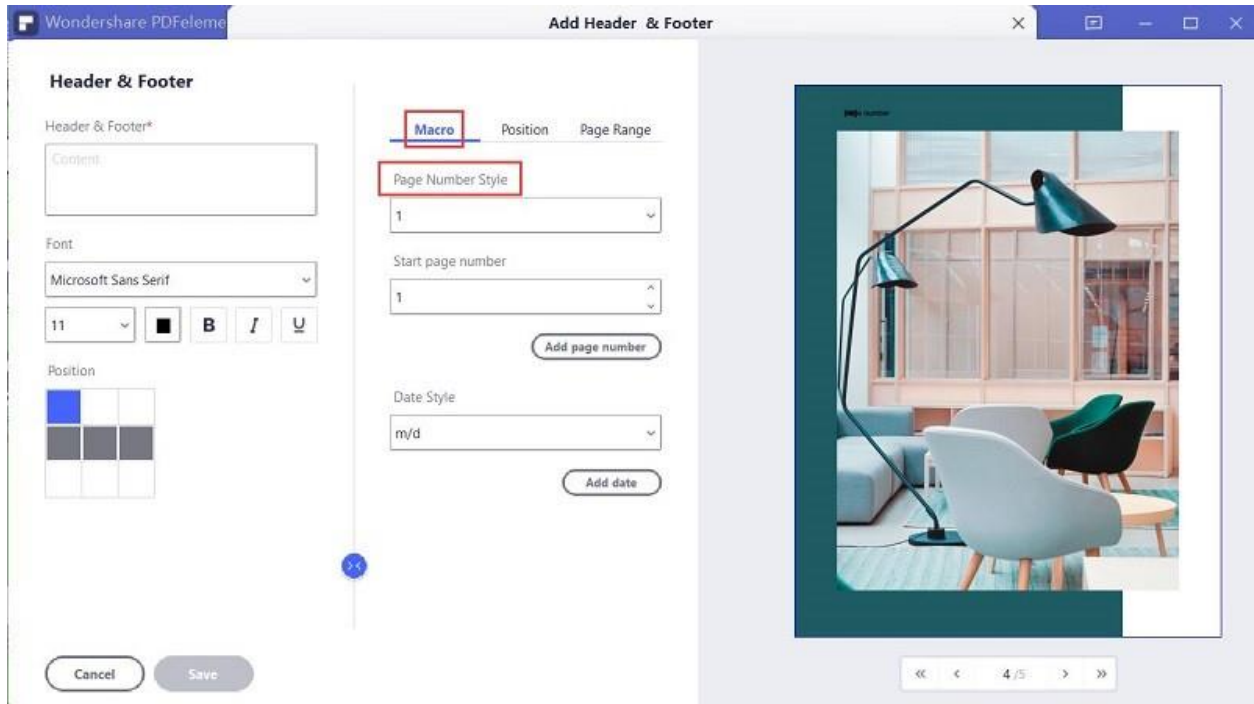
Wondershare PDFeleme

Add Header & Footer

Header & Footer

Header & Footer*

Content

Font

Microsoft Sans Serif

11

B I U

Position

Macro Position Page Range

Page Number Style

1

Start page number

1

Add page number

Date Style

m/d

Add date

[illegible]

Cancel Save

« ‹ 4 /5 › »